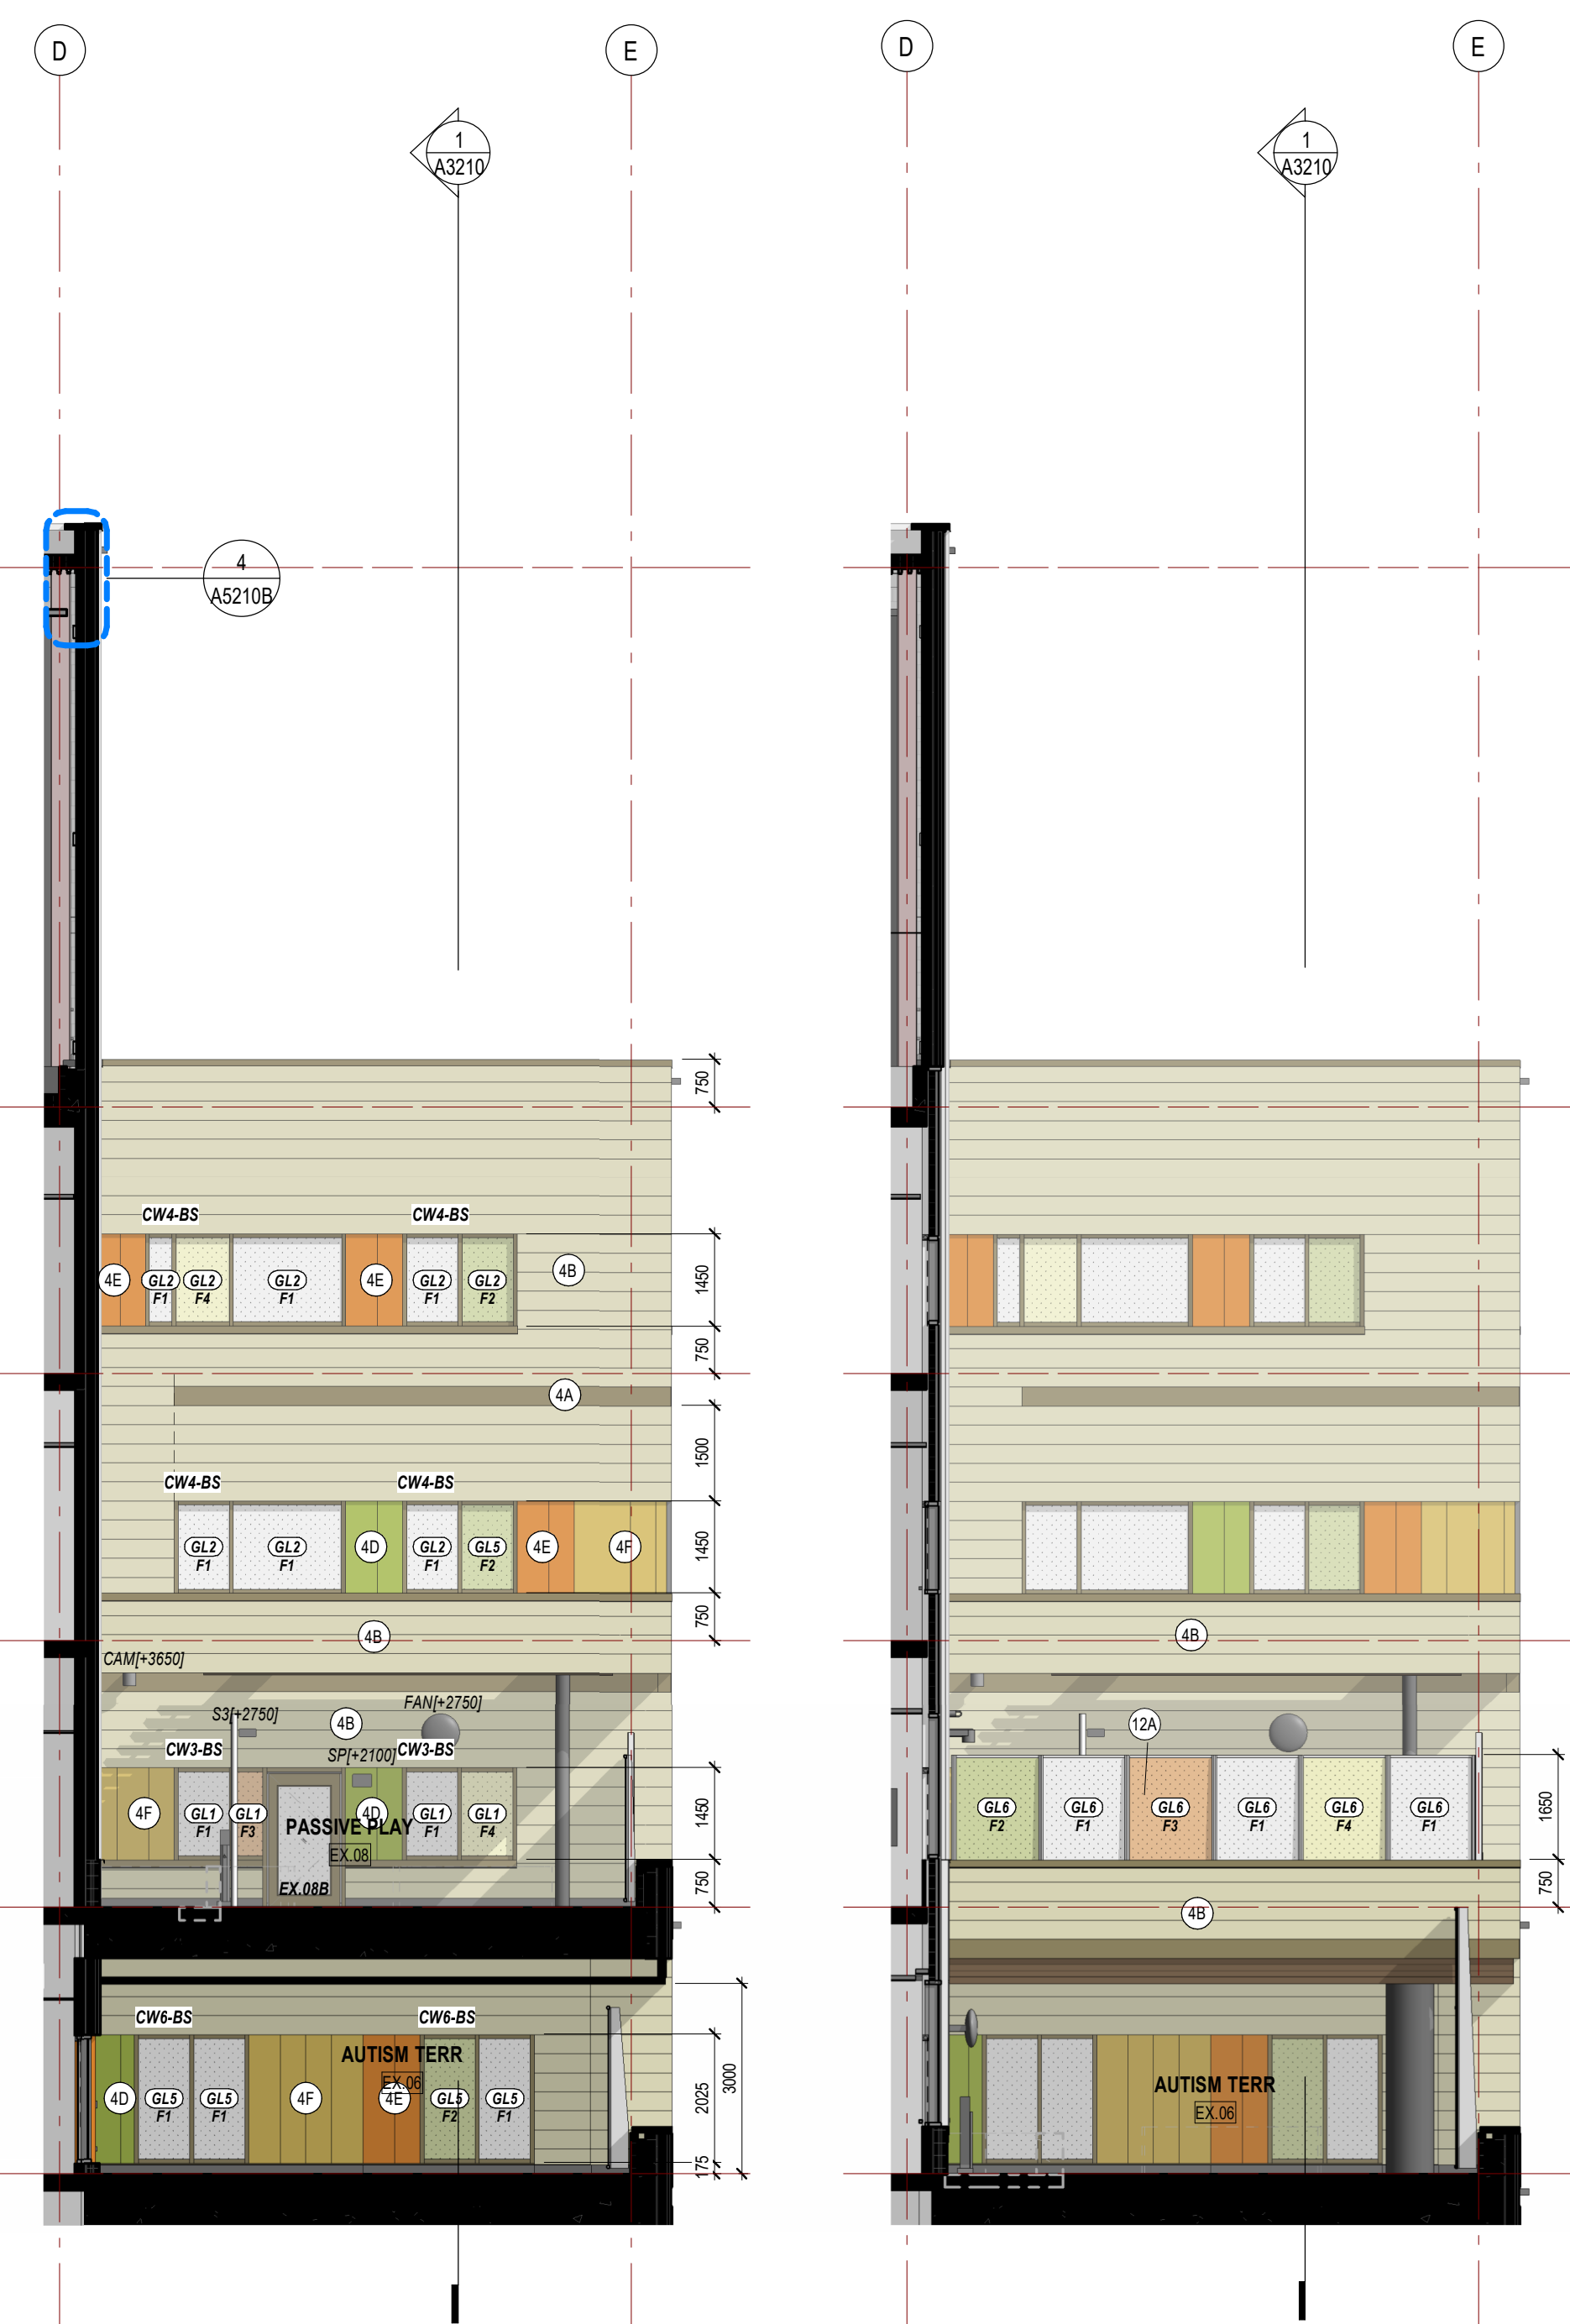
D
E
1
A3210
4
A5210B
750
CW4-BS
CW4-BS
4E
GL2 F1
GL2 F4
GL2 F1
4E
GL2 F1
GL2 F2
4B
1450
750
4A
1500
CW4-BS
CW4-BS
GL2 F1
GL2 F1
4D
GL2 F1
GL5 F2
4E
4F
1450
750
4B
CAM[+3650]
FAN[+2750]
S3[+2750]
4B
SP[+2100]
CW3-BS
CW3-BS
4F
GL1 F1
GL1 F3
PASSIVE PLAY
EX.08
4D
GL1 F1
GL1 F4
1450
EX.08B
750
CW6-BS
CW6-BS
AUTISM TERR
EX.06
4D
GL5 F1
GL5 F1
4F
4E
GL5 F2
GL5 F1
2025
3000
175
D
E
1
A3210
4B
12A
GL6 F2
GL6 F1
GL6 F3
GL6 F1
GL6 F4
GL6 F1
1650
750
4B
AUTISM TERR
EX.06